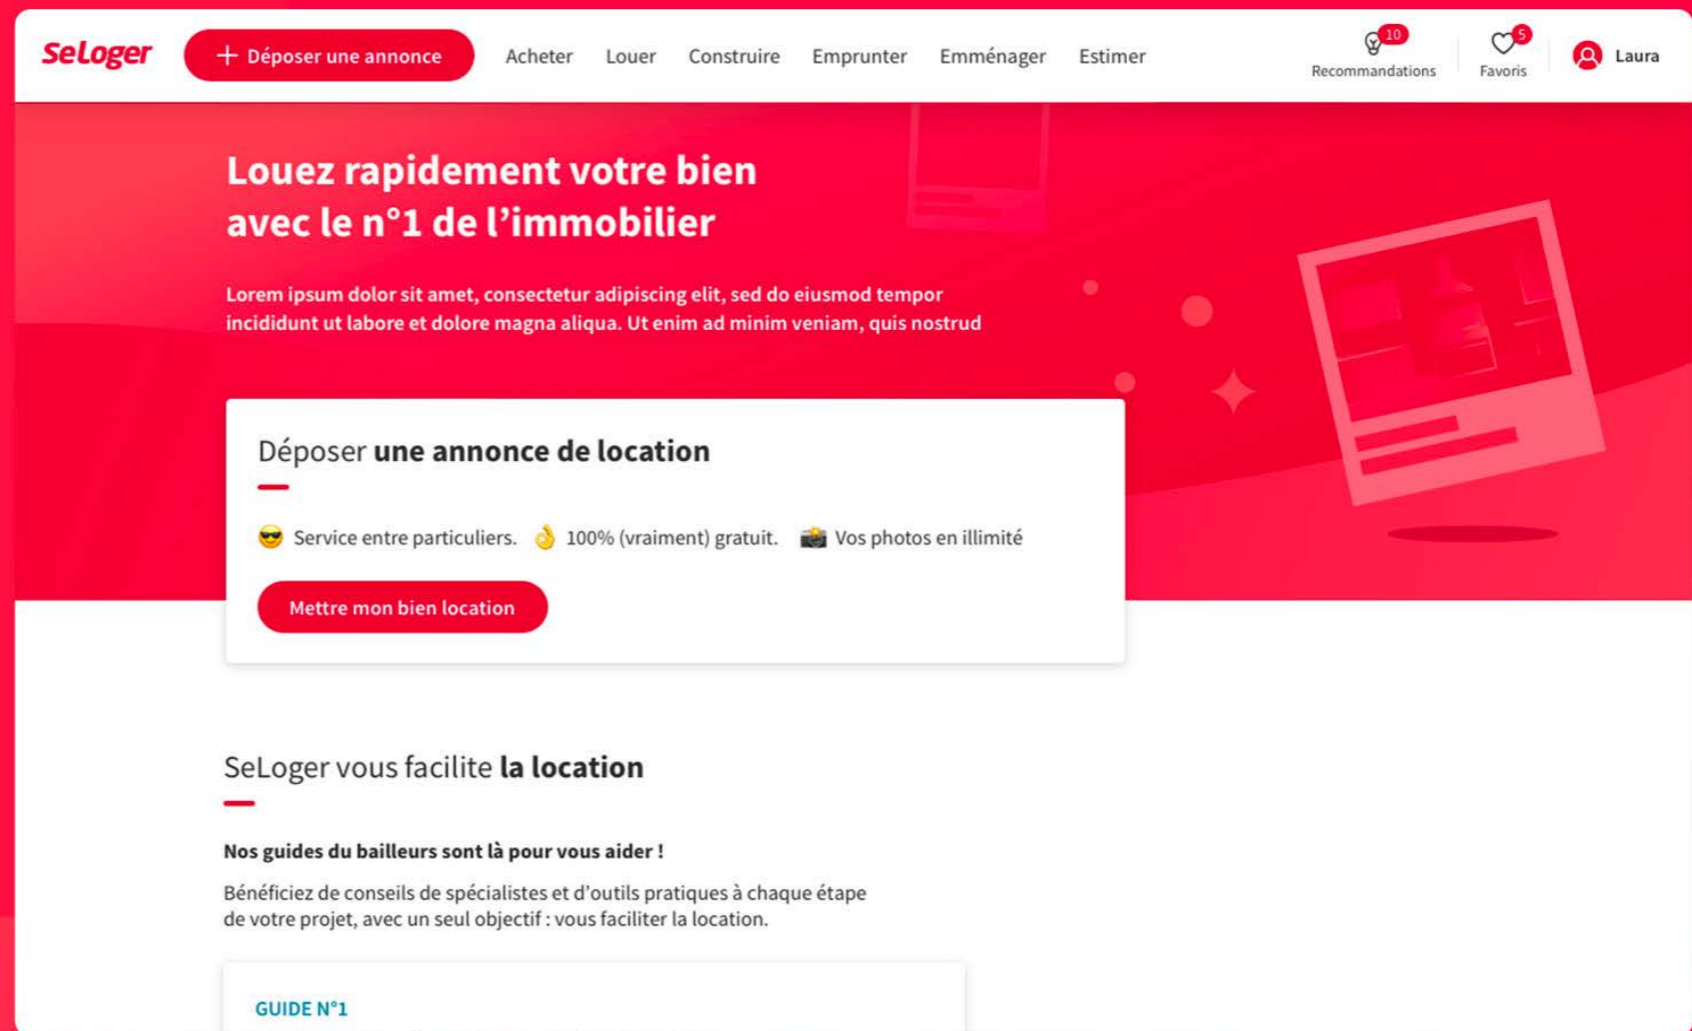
SeLoger
+ Déposer une annonce
Acheter
Louer
Construire
Emprunter
Emménager
Estimer
10
Recommandations
5
Favoris
Laura

Louez rapidement votre bien avec le n°1 de l'immobilier

Lorem ipsum dolor sit amet, consectetur adipiscing elit, sed do eiusmod tempor incididunt ut labore et dolore magna aliqua. Ut enim ad minim veniam, quis nostrud

Déposer une annonce de location

😎 Service entre particuliers. 👌 100% (vraiment) gratuit. 📸 Vos photos en illimité

Mettre mon bien location

SeLoger vous facilite la location

Nos guides du bailleurs sont là pour vous aider !

Bénéficiez de conseils de spécialistes et d'outils pratiques à chaque étape de votre projet, avec un seul objectif : vous faciliter la location.

GUIDE N°1